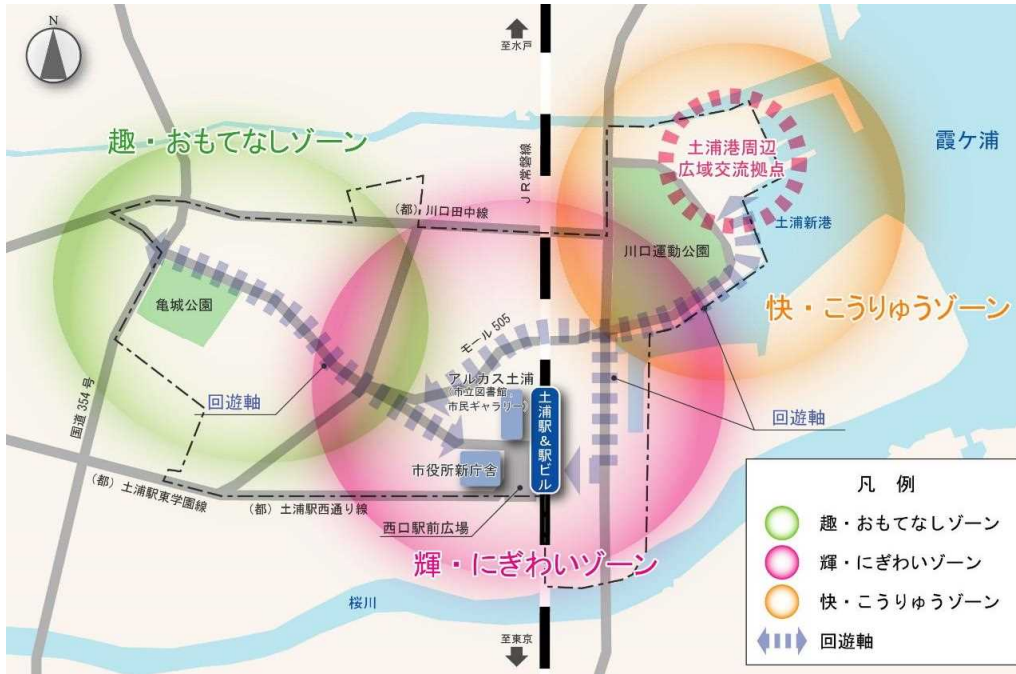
N

至水戸

趣・おもてなしゾーン

霞ケ浦

土浦港周辺
広域交流拠点

JR常磐線

（都）川口田中線

土浦新港

川口運動公園

亀城公園

快・こうりゅうゾーン

モール505

回遊軸

アルカス土浦
（市立図書館
市民ギャラリー）

土浦駅&駅ビル

回遊軸

国道354号

市役所新庁舎

（都）土浦駅東学園線

（都）土浦駅西通り線

西口駅前広場

輝・にぎわいゾーン

桜川

至東京

凡例

趣・おもてなしゾーン

輝・にぎわいゾーン

快・こうりゅうゾーン

回遊軸